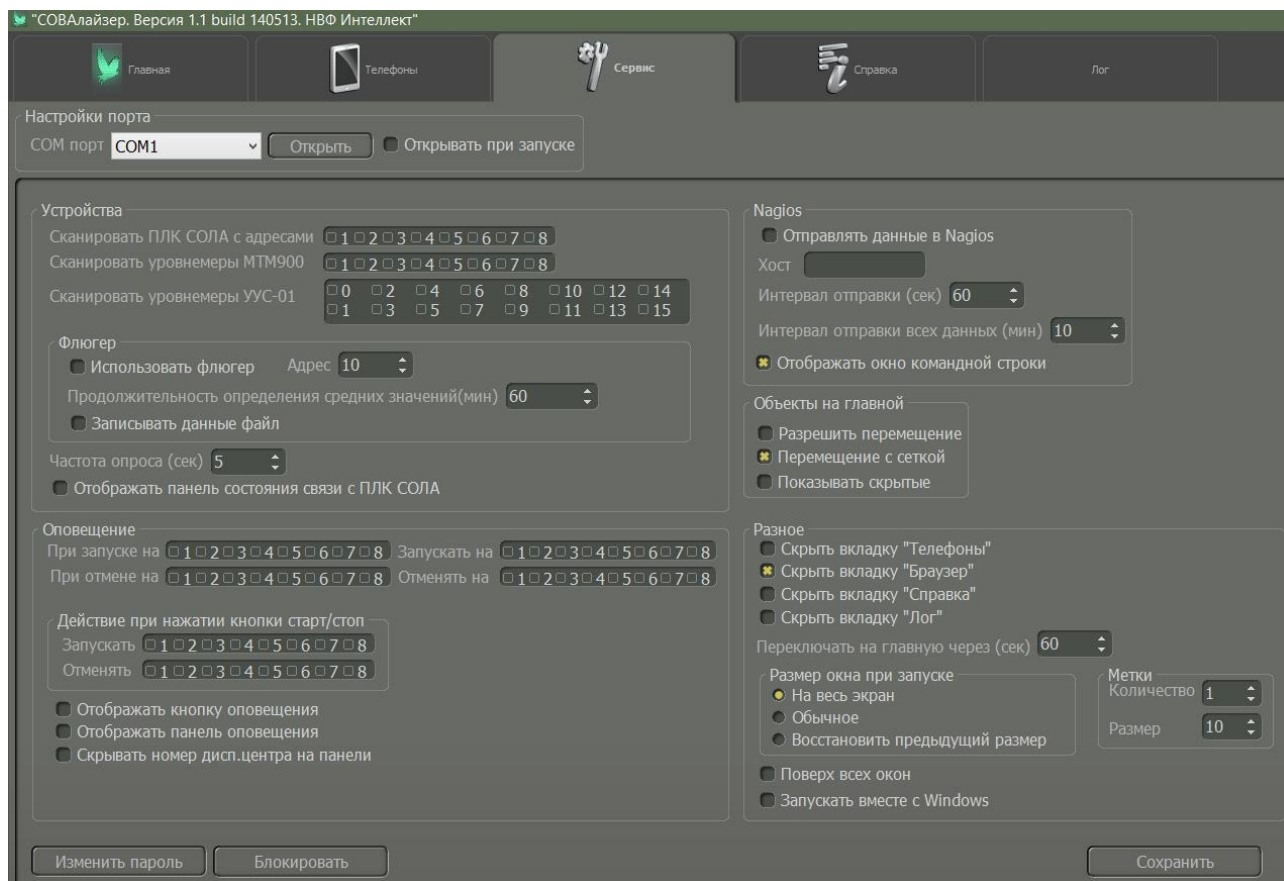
"СОВАлайзер. Версия 1.1 build 140513. НВФ Интеллект"

Главная | Телефоны | Сервис | Справка | Лог

Настройки порта
COM порт COM1 Открыть Открывать при запуске

Устройства
Сканировать ПЛК СОЛА с адресами 1 2 3 4 5 6 7 8
Сканировать уровнемеры МТМ900 1 2 3 4 5 6 7 8
Сканировать уровнемеры УУС-01 0 2 4 6 8 10 12 14 1 3 5 7 9 11 13 15

Флюгер
Использовать флюгер Адрес 10
Продолжительность определения средних значений(мин) 60
Записывать данные файл

Частота опроса (сек) 5
Отображать панель состояния связи с ПЛК СОЛА

Оповещение
При запуске на 1 2 3 4 5 6 7 8 Запускать на 1 2 3 4 5 6 7 8
При отмене на 1 2 3 4 5 6 7 8 Отменять на 1 2 3 4 5 6 7 8

Действие при нажатии кнопки старт/стоп
Запускать 1 2 3 4 5 6 7 8
Отменять 1 2 3 4 5 6 7 8

Отображать кнопку оповещения
Отображать панель оповещения
Скрывать номер дисп.центра на панели

Nagios
Отправлять данные в Nagios
Хост
Интервал отправки (сек) 60
Интервал отправки всех данных (мин) 10
Отображать окно командной строки

Объекты на главной
Разрешить перемещение
Перемещение с сеткой
Показывать скрытые

Разное
Скрыть вкладку "Телефоны"
Скрыть вкладку "Браузер"
Скрыть вкладку "Справка"
Скрыть вкладку "Лог"
Переключать на главную через (сек) 60

Размер окна при запуске
На весь экран
Обычное
Восстановить предыдущий размер

Метки
Количество 1
Размер 10

Поверх всех окон
Запускать вместе с Windows

Изменить пароль Блокировать Сохранить